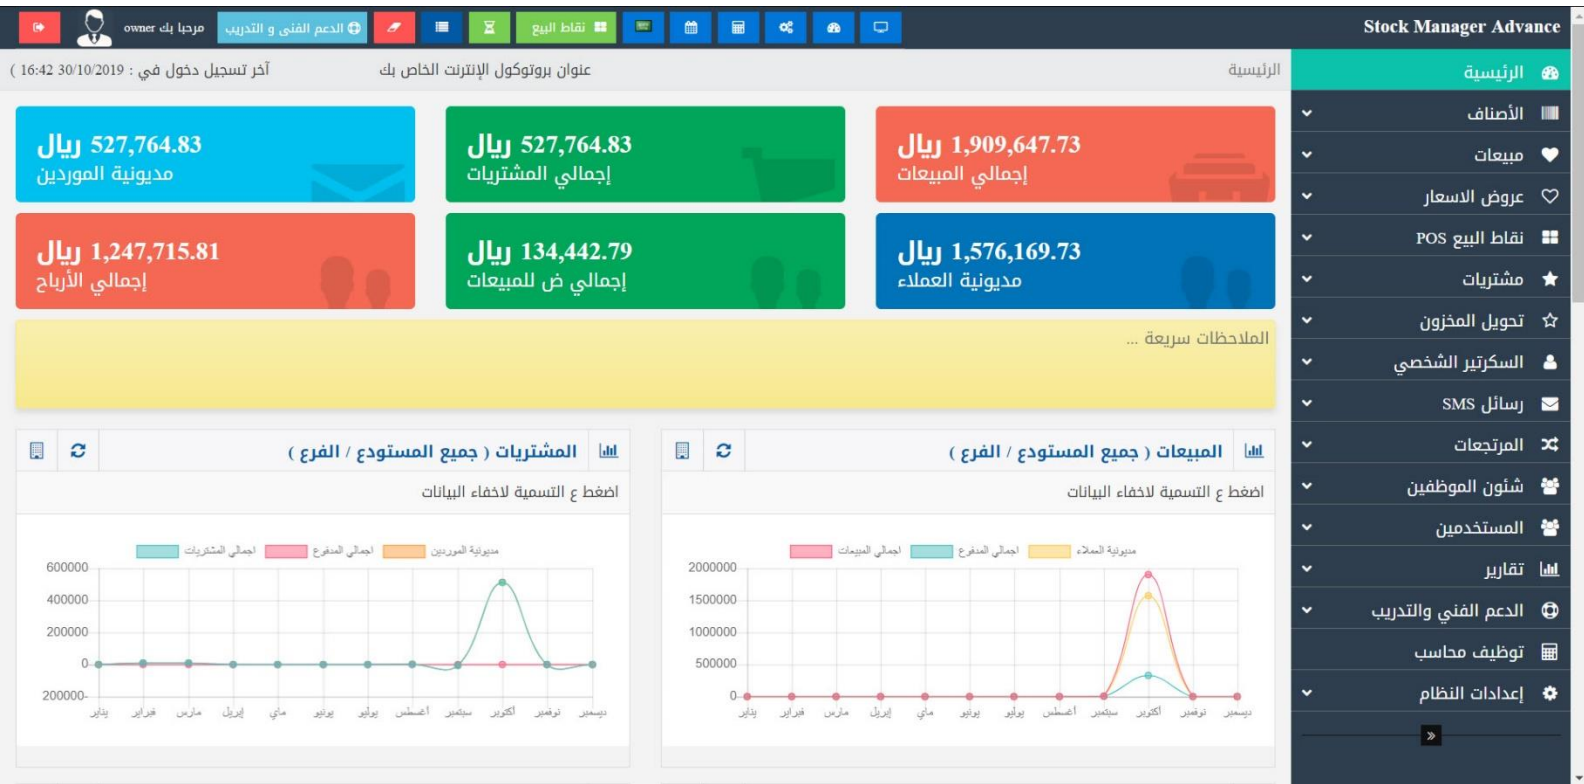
Stock Manager Advance

مرحبا بك owner

الدعم الفنى و التدريب

نقاط البيع

الرئيسية

عنوان بروتوكول الإنترنت الخاص بك

آخر تسجيل دخول في : 30/10/2019 16:42 )

الرئيسية
الأصناف
مبيعات
عروض الاسعار
نقاط البيع POS
مشتريات
تحويل المخزون
السكرتير الشخصي
رسائل SMS
المرتجعات
شئون الموظفين
المستخدمين
تقارير
الدعم الفني والتدريب
توظيف محاسب
إعدادات النظام

1,909,647.73 ريال
إجمالي المبيعات

527,764.83 ريال
إجمالي المشتريات

527,764.83 ريال
مديونية الموردين

1,576,169.73 ريال
مديونية العملاء

134,442.79 ريال
إجمالي ض للمبيعات

1,247,715.81 ريال
إجمالي الأرباح

الملاحظات سريعة ...

المبيعات ( جميع المستودع / الفرع )

اضغط ع التسمية لاخفاء البيانات

اجمالي المبيعات | اجمالي المدفوع | مديونية العملاء

2000000
1500000
1000000
500000
0

يناير فبراير مارس إبريل ماي يونيو يوليو أغسطس سبتمبر أكتوبر نوفمبر ديسمبر

المشتريات ( جميع المستودع / الفرع )

اضغط ع التسمية لاخفاء البيانات

اجمالي المشتريات | اجمالي المدفوع | مديونية الموردين

600000
400000
200000
0
-200000

يناير فبراير مارس إبريل ماي يونيو يوليو أغسطس سبتمبر أكتوبر نوفمبر ديسمبر